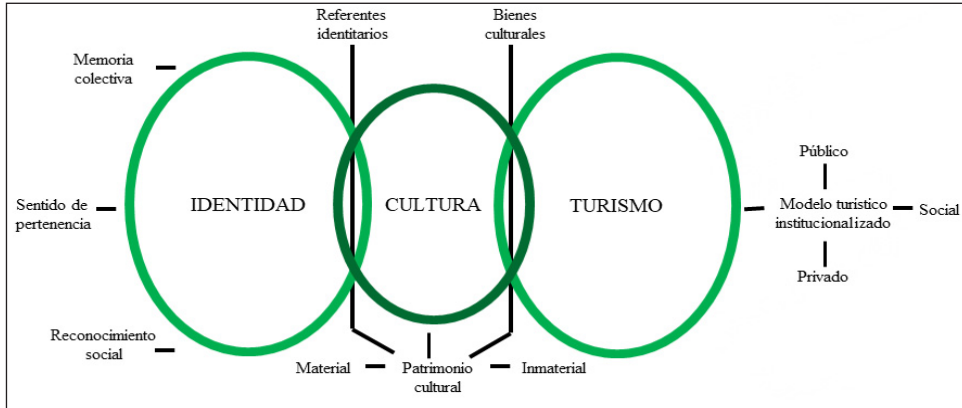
Referentes identitarios

Bienes culturales

Memoria colectiva

Sentido de pertenencia

Reconocimiento social

IDENTIDAD

CULTURA

TURISMO

Público

Modelo turístico institucionalizado

Social

Privado

Material

Patrimonio cultural

Inmaterial